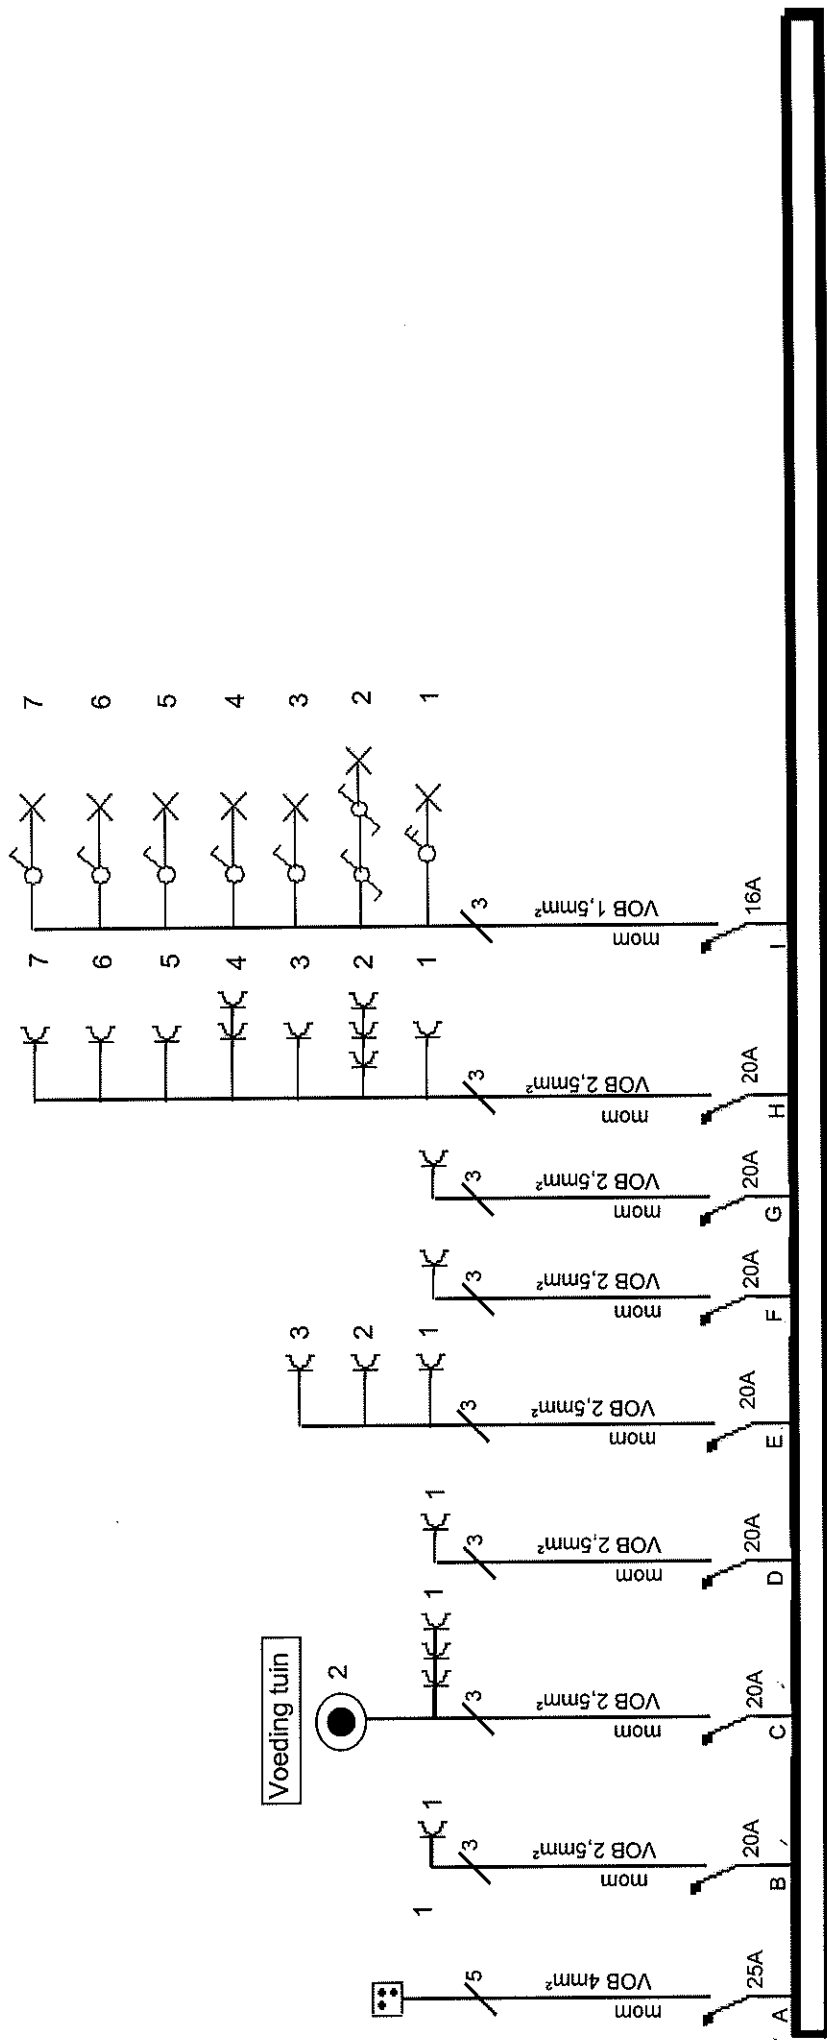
A
25A
VOB 4mm²
mom
5
1

B
20A
VOB 2,5mm²
mom
3
1

C
20A
VOB 2,5mm²
mom
3
1
2
Voeding tuin

D
20A
VOB 2,5mm²
mom
3
1

E
20A
VOB 2,5mm²
mom
3
1
2
3

F
20A
VOB 2,5mm²
mom
3

G
20A
VOB 2,5mm²
mom
3

H
20A
VOB 2,5mm²
mom
3
1
2
3
4
5
6
7

I
16A
VOB 1,5mm²
mom
3
1
2
3
4
5
6
7